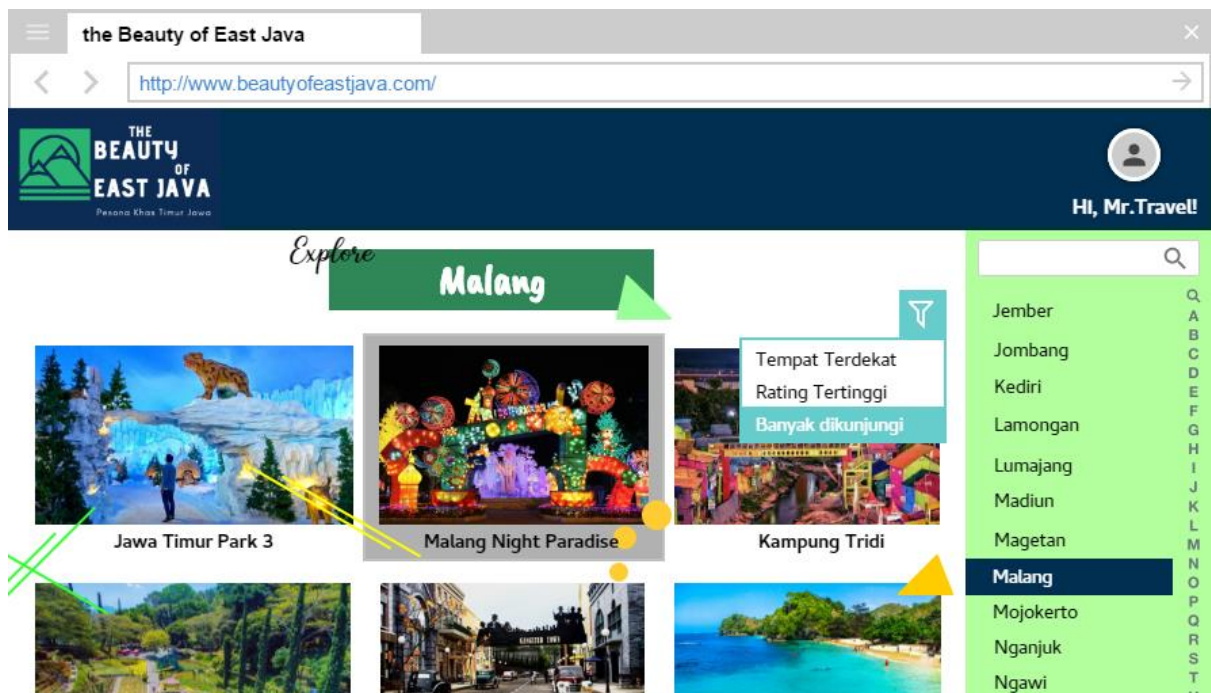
the Beauty of East Java

http://www.beautyofeastjava.com/

THE BEAUTY OF EAST JAVA
Pesona Khas Timur Jawa

HI, Mr.Travel!

Explore
Malang

Tempat Terdekat
Rating Tertinggi
Banyak dikunjungi

Jawa Timur Park 3
Malang Night Paradise
Kampung Tridi

Jember
Jombang
Kediri
Lamongan
Lumajang
Madiun
Magetan
Malang
Mojokerto
Nganjuk
Ngawi

Q
A
B
C
D
E
F
G
H
I
J
K
L
M
N
O
P
Q
R
S
T